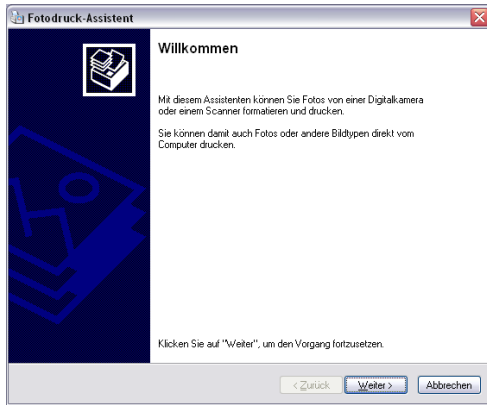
Fotodruck-Assistent

Willkommen

Mit diesem Assistenten können Sie Fotos von einer Digitalkamera oder einem Scanner formatieren und drucken.

Sie können damit auch Fotos oder andere Bildtypen direkt vom Computer drucken.

Klicken Sie auf "Weiter", um den Vorgang fortzusetzen.

< Zurück | Weiter > | Abbrechen